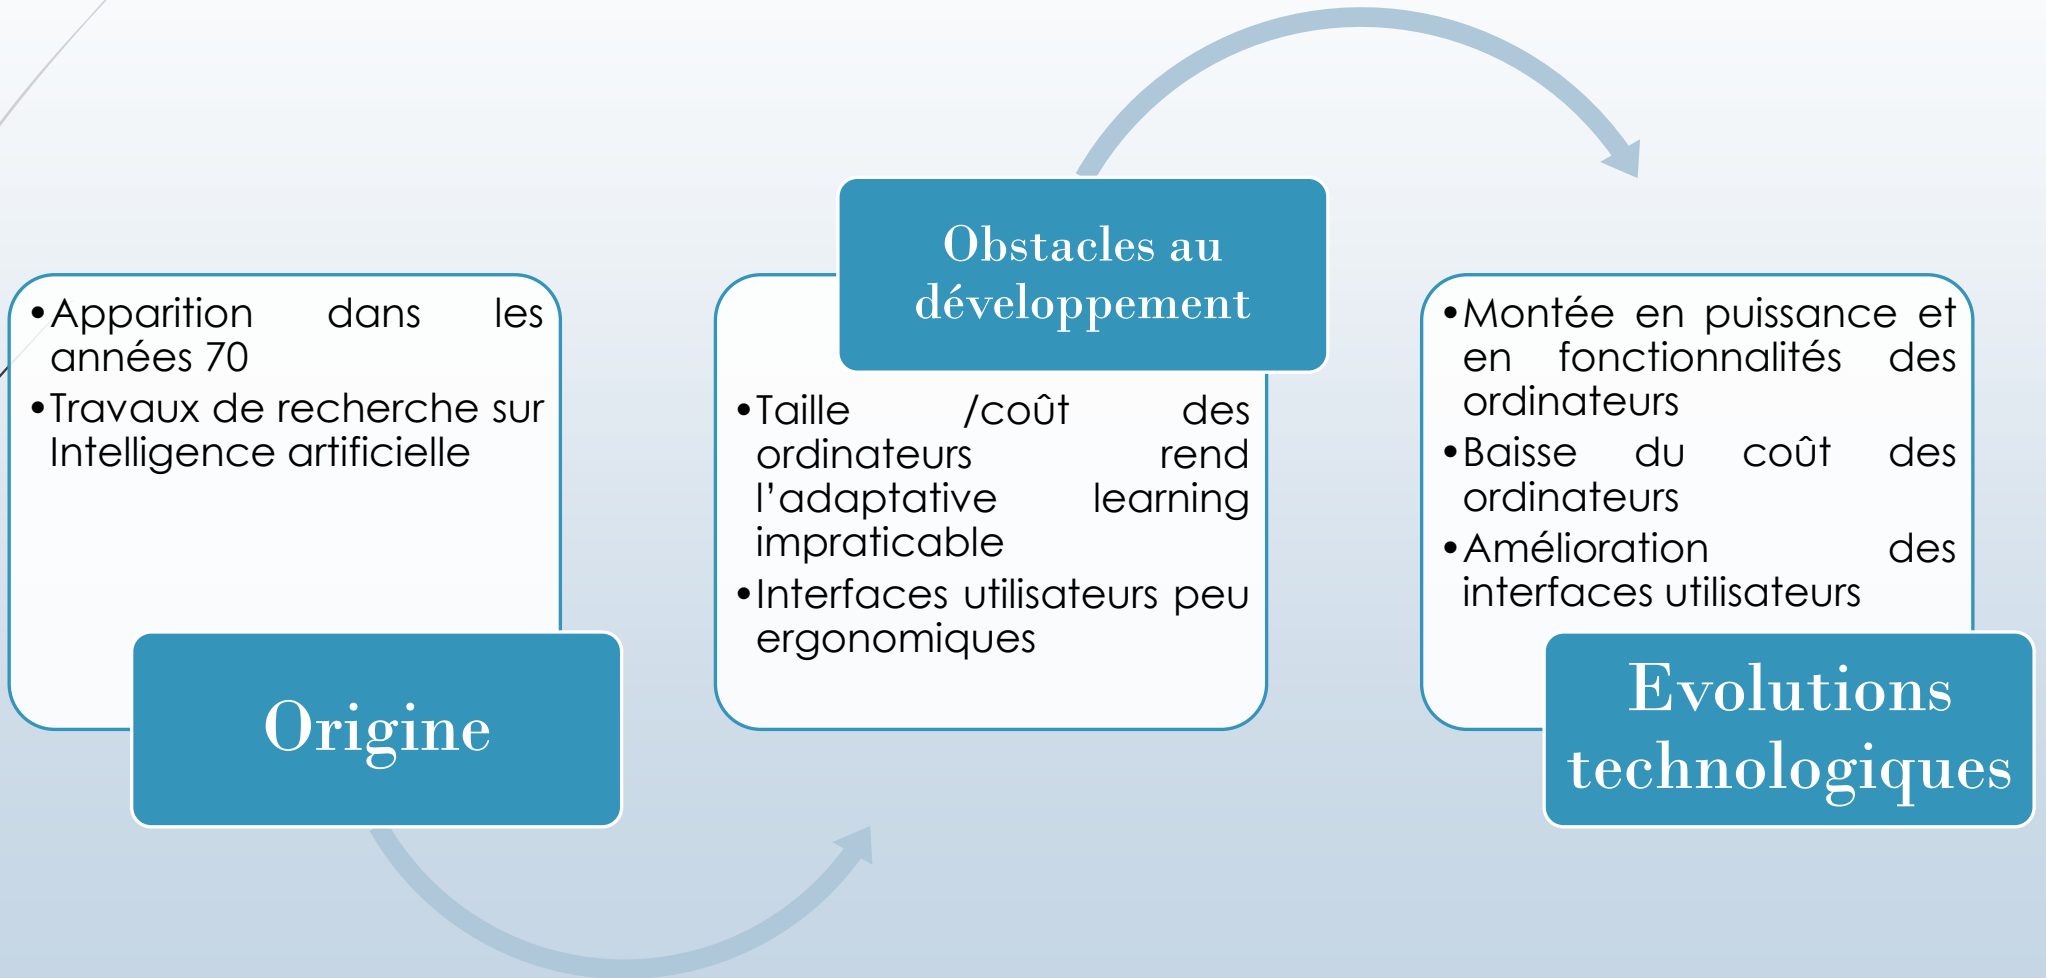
• Apparition dans les années 70
• Travaux de recherche sur Intelligence artificielle

Origine

Obstacles au développement

• Taille /coût des ordinateurs rend l'adaptative learning impraticable
• Interfaces utilisateurs peu ergonomiques

• Montée en puissance et en fonctionnalités des ordinateurs
• Baisse du coût des ordinateurs
• Amélioration des interfaces utilisateurs

Evolutions technologiques